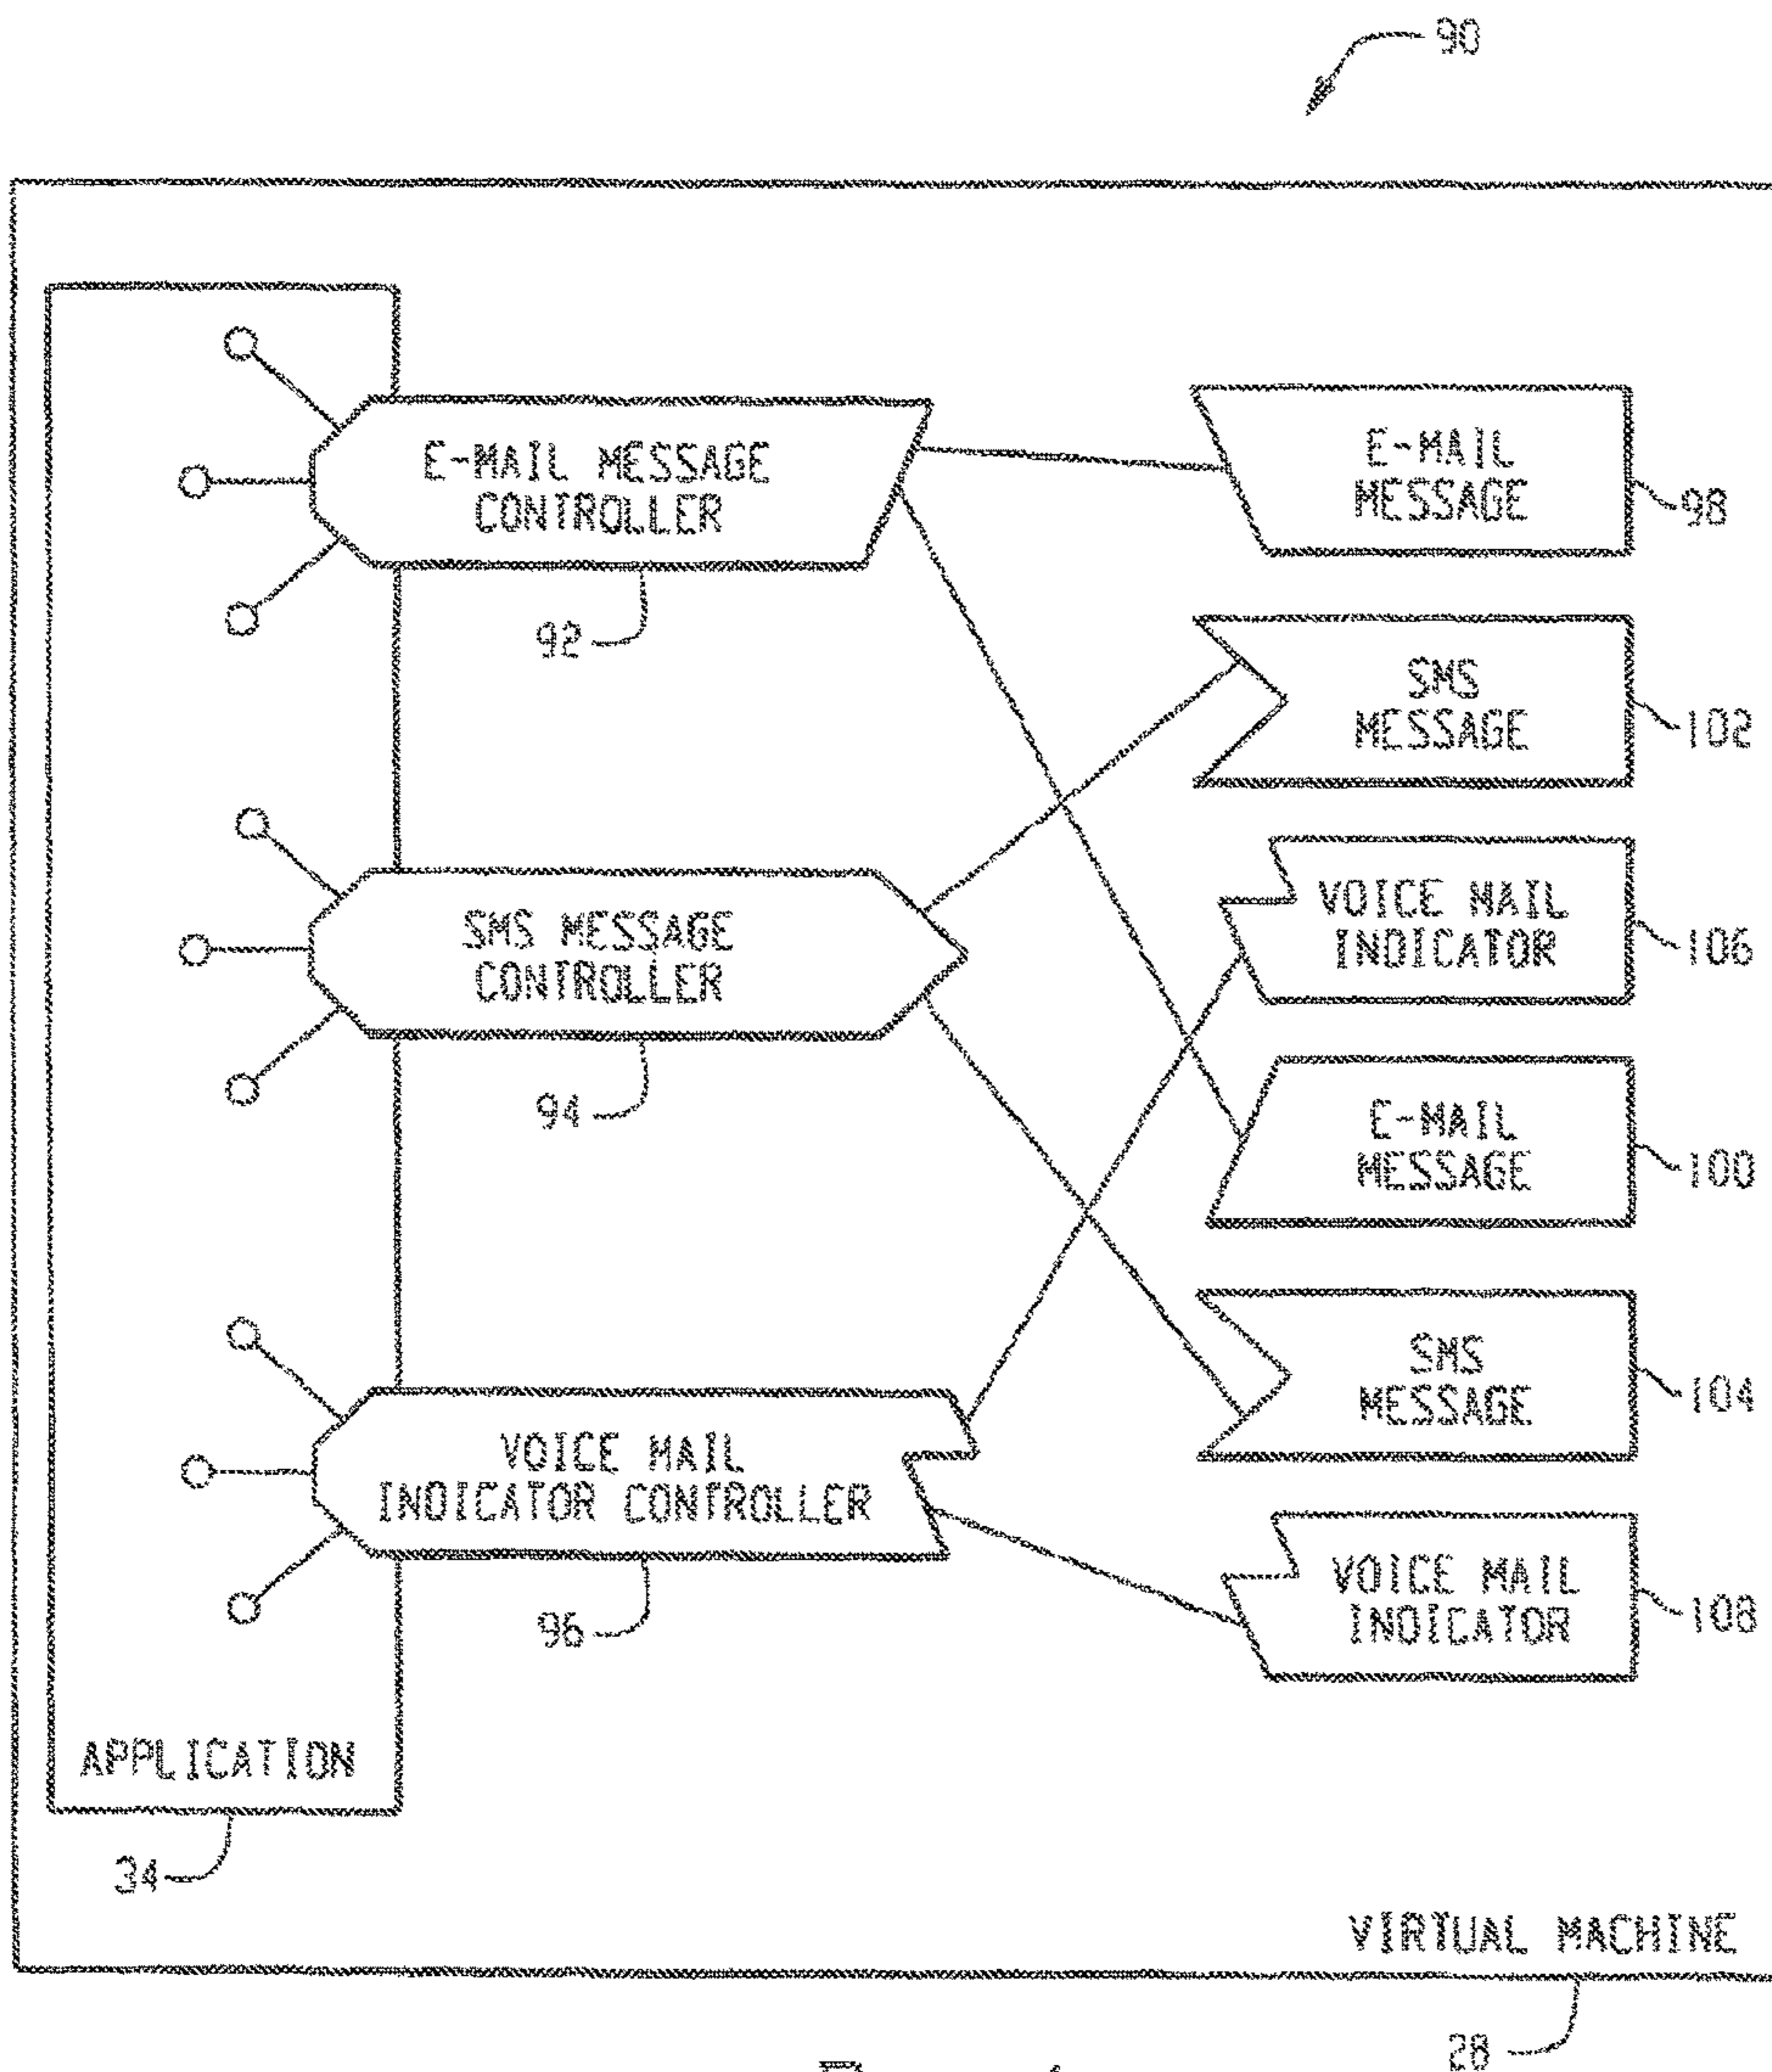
90

E-MAIL MESSAGE CONTROLLER

92

E-MAIL MESSAGE

98

SMS MESSAGE

102

SMS MESSAGE CONTROLLER

94

VOICE MAIL INDICATOR

106

E-MAIL MESSAGE

100

SMS MESSAGE

104

VOICE MAIL INDICATOR CONTROLLER

96

VOICE MAIL INDICATOR

108

APPLICATION

34

VIRTUAL MACHINE

28